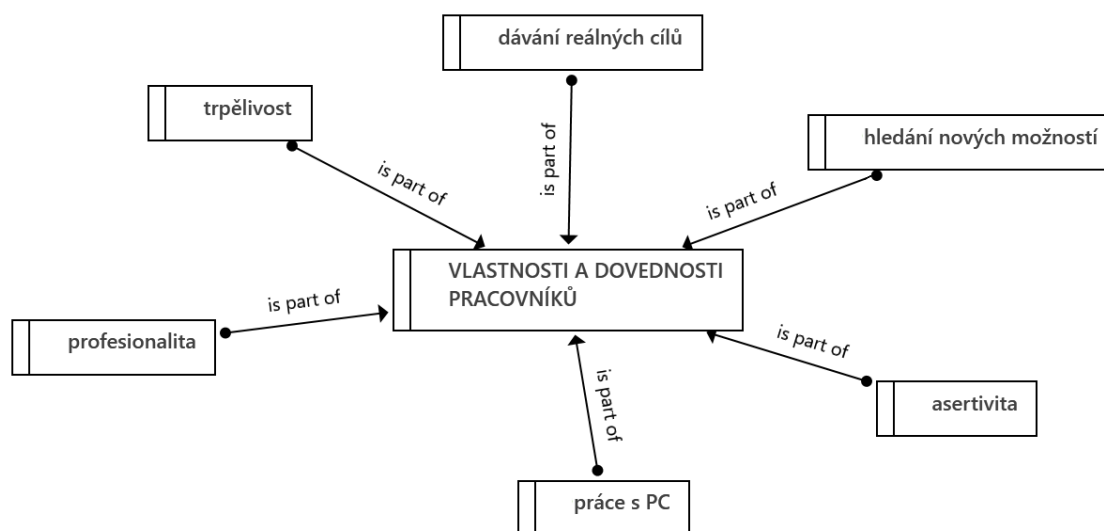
dávání reálných cílů

trpělivost

hledání nových možností

is part of

is part of

is part of

VLASTNOSTI A DOVEDNOSTI PRACOVNÍKŮ

is part of

profesionalita

is part of

is part of

asertivita

práce s PC